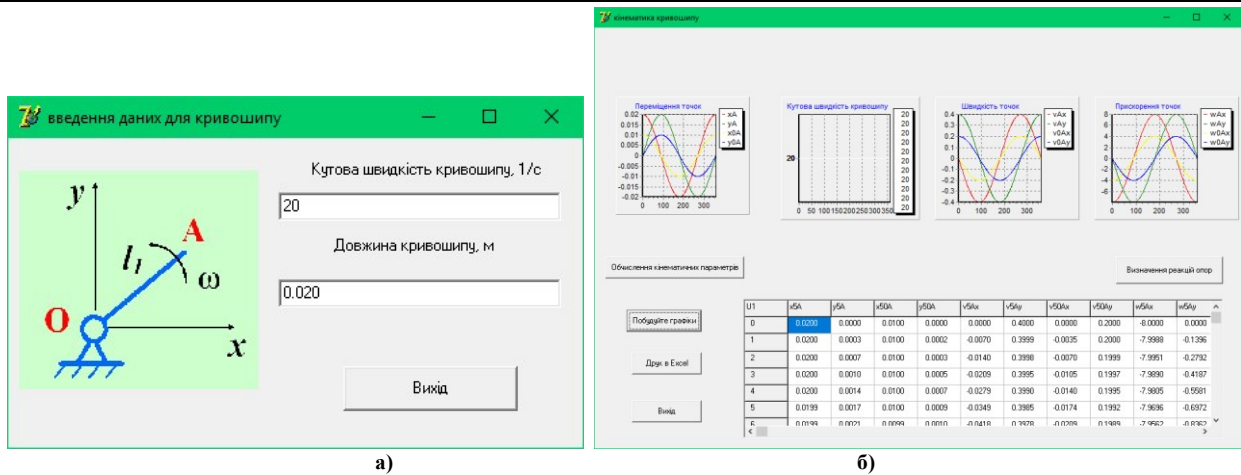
введення даних для кривошипу

y

A

$l_1$

ω

O

x

Кутова швидкість кривошипу, 1/с

20

Довжина кривошипу, м

0.020

Вихід

а)

кінематика кривошипу

Переміщення точок

0.02
0.015
0.01
0.005
0
-0.005
-0.01
-0.015
-0.02
0 100 200 300

xA
yA
x0A
y0A

Кутова швидкість кривошипу

20

0 50 100 150 200 250 300 350

20
20
20
20
20
20
20
20
20
20
20
20
20

Швидкість точок

0.4
0.3
0.2
0.1
0
-0.1
-0.2
-0.3
-0.4
0 100 200 300

vAx
vAy
v0Ax
v0Ay

Прискорення точок

8
6
4
2
0
-2
-4
-6
-8
0 100 200 300

wAx
wAy
w0Ax
w0Ay

Обчислення кінематичних параметрів

Визначення реакцій опор

Побудуйте графіки

Друк в Excel

Вихід

| U1 | x5A | y5A | x50A | y50A | v5Ax | v5Ay | v50Ax | v50Ay | w5Ax | w5Ay |
|---|---|---|---|---|---|---|---|---|---|---|
| 0 | 0.0200 | 0.0000 | 0.0100 | 0.0000 | 0.0000 | 0.4000 | 0.0000 | 0.2000 | -8.0000 | 0.0000 |
| 1 | 0.0200 | 0.0003 | 0.0100 | 0.0002 | -0.0070 | 0.3999 | -0.0035 | 0.2000 | -7.9988 | -0.1396 |
| 2 | 0.0200 | 0.0007 | 0.0100 | 0.0003 | -0.0140 | 0.3998 | -0.0070 | 0.1999 | -7.9951 | -0.2792 |
| 3 | 0.0200 | 0.0010 | 0.0100 | 0.0005 | -0.0209 | 0.3995 | -0.0105 | 0.1997 | -7.9890 | -0.4187 |
| 4 | 0.0200 | 0.0014 | 0.0100 | 0.0007 | -0.0279 | 0.3990 | -0.0140 | 0.1995 | -7.9805 | -0.5581 |
| 5 | 0.0199 | 0.0017 | 0.0100 | 0.0009 | -0.0349 | 0.3985 | -0.0174 | 0.1992 | -7.9696 | -0.6972 |
| 6 | 0.0199 | 0.0021 | 0.0099 | 0.0010 | -0.0418 | 0.3978 | -0.0209 | 0.1989 | -7.9562 | -0.8362 |

б)